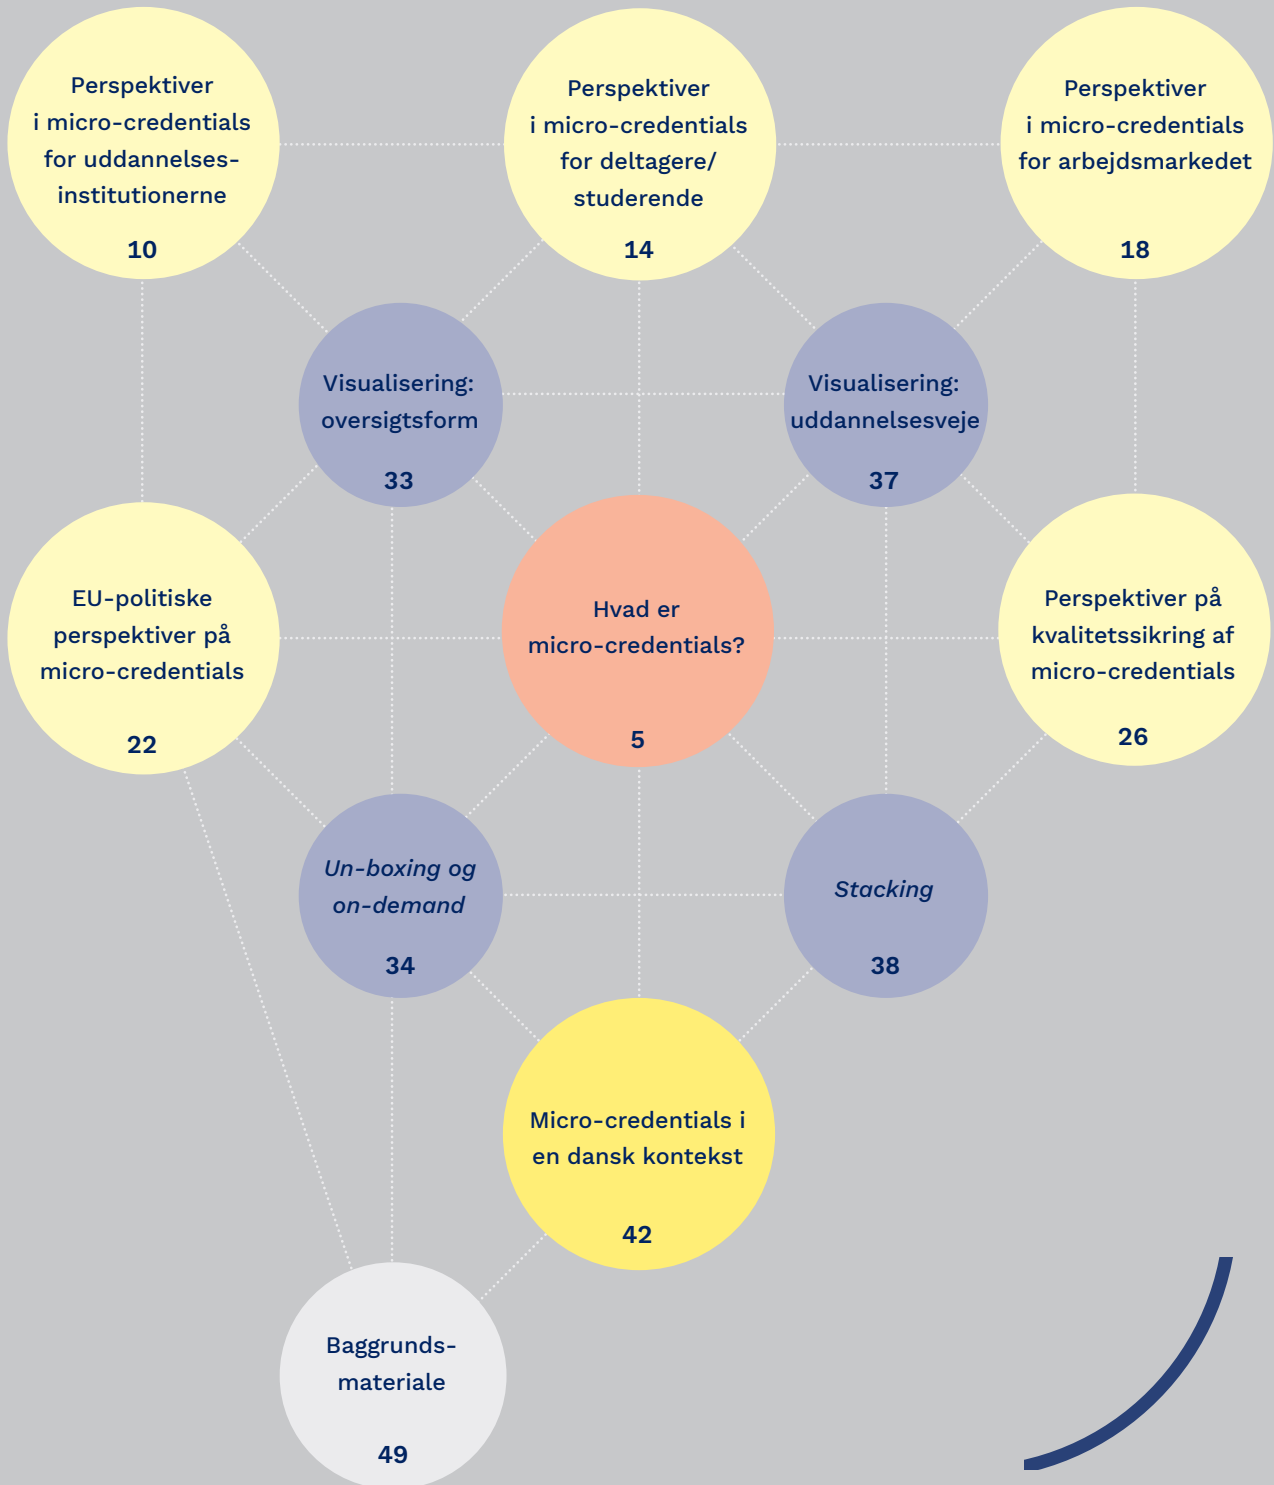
Perspektiver i micro-credentials for uddannelsesinstitutionerne

10

Perspektiver i micro-credentials for deltagere/ studerende

14

Perspektiver i micro-credentials for arbejdsmarkedet

18

Visualisering: oversigtsform

33

Visualisering: uddannelsesveje

37

EU-politiske perspektiver på micro-credentials

22

Hvad er micro-credentials?

5

Perspektiver på kvalitetssikring af micro-credentials

26

Un-boxing og on-demand

34

Stacking

38

Micro-credentials i en dansk kontekst

42

Baggrunds-materiale

49